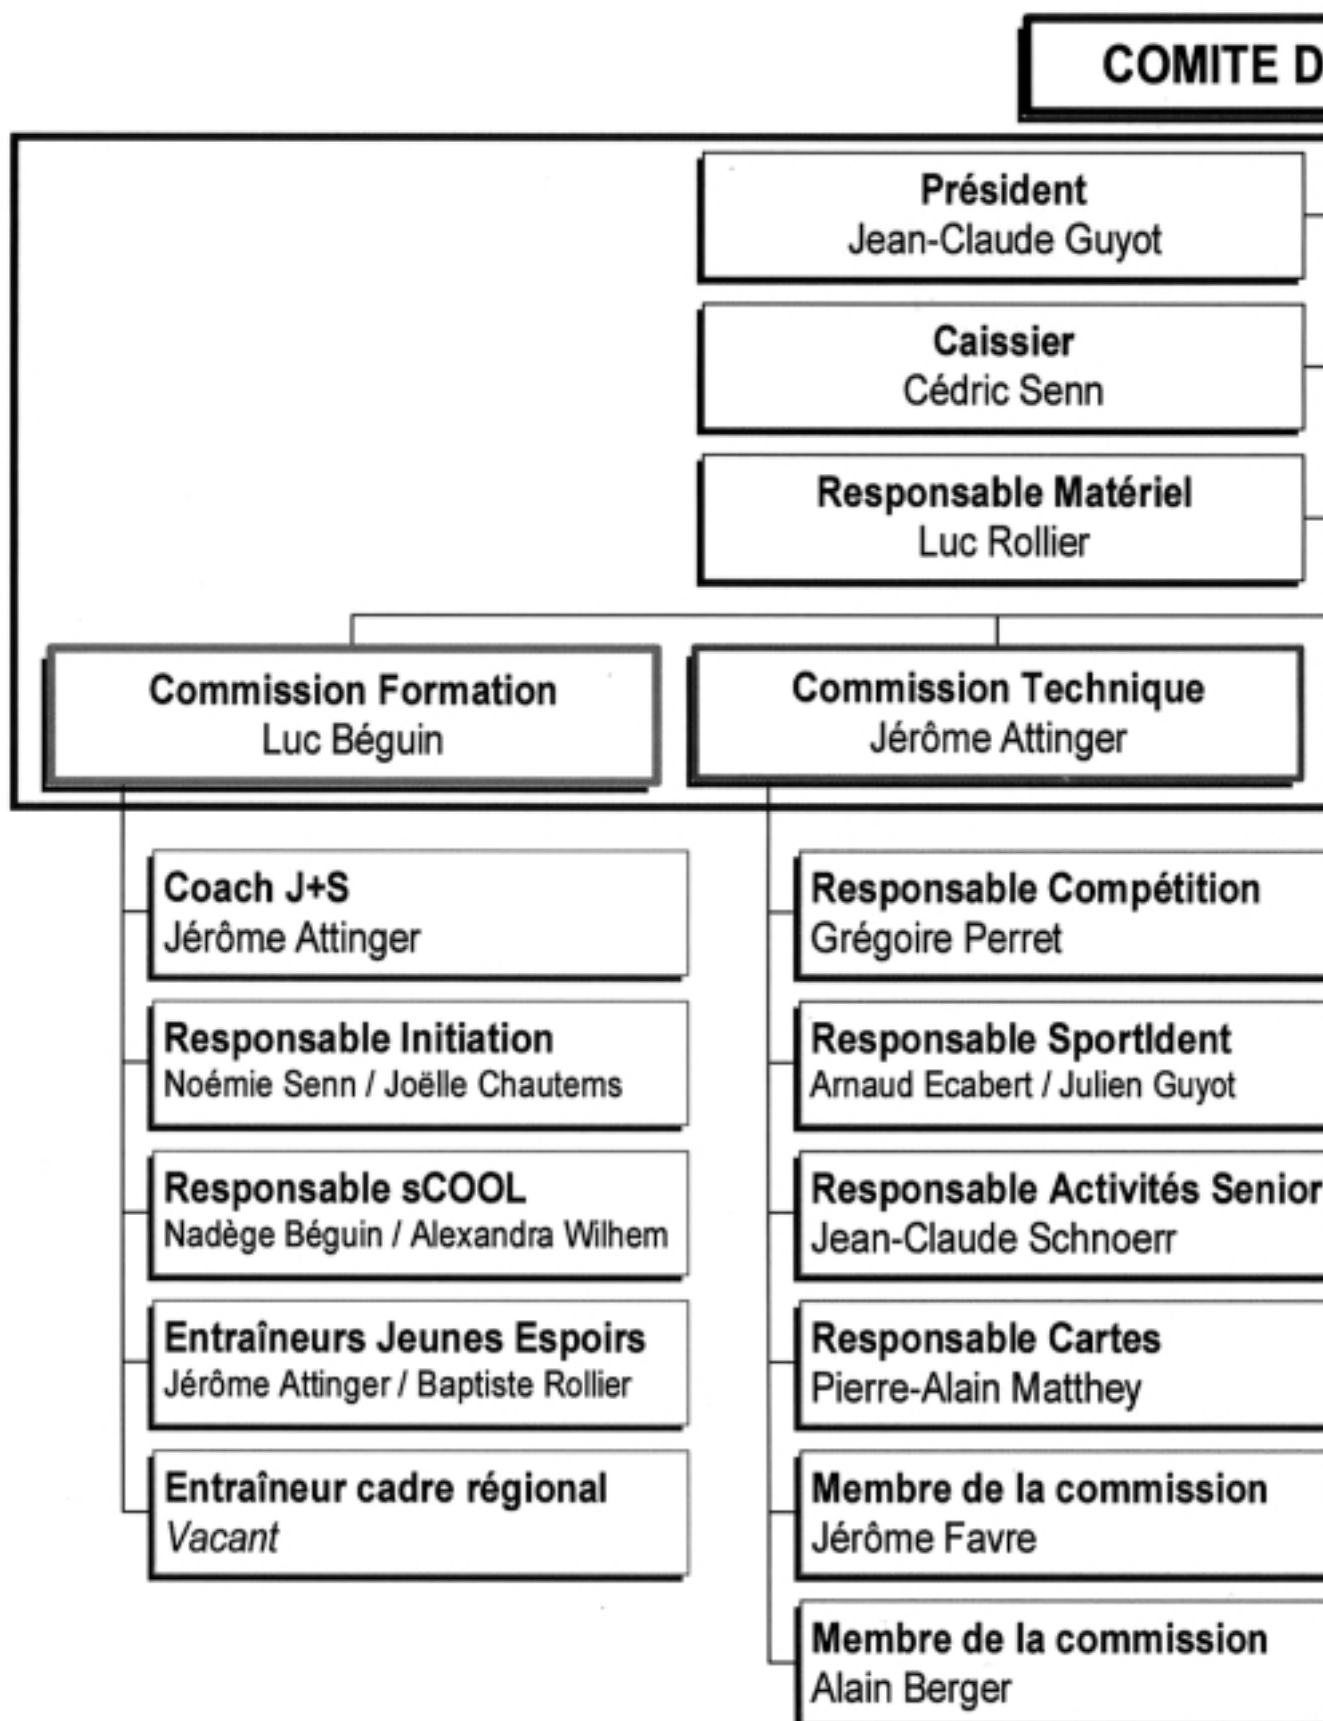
COMITE D

Président
Jean-Claude Guyot

Caissier
Cédric Senn

Responsable Matériel
Luc Rollier

Commission Formation
Luc Béguin

Commission Technique
Jérôme Attinger

Coach J+S
Jérôme Attinger

Responsable Initiation
Noémie Senn / Joëlle Chautems

Responsable sCOOL
Nadège Béguin / Alexandra Wilhem

Entraîneurs Jeunes Espoirs
Jérôme Attinger / Baptiste Rollier

Entraîneur cadre régional
Vacant

Responsable Compétition
Grégoire Perret

Responsable SportIdent
Arnaud Ecabert / Julien Guyot

Responsable Activités Senior
Jean-Claude Schnoerr

Responsable Cartes
Pierre-Alain Matthey

Membre de la commission
Jérôme Favre

Membre de la commission
Alain Berger